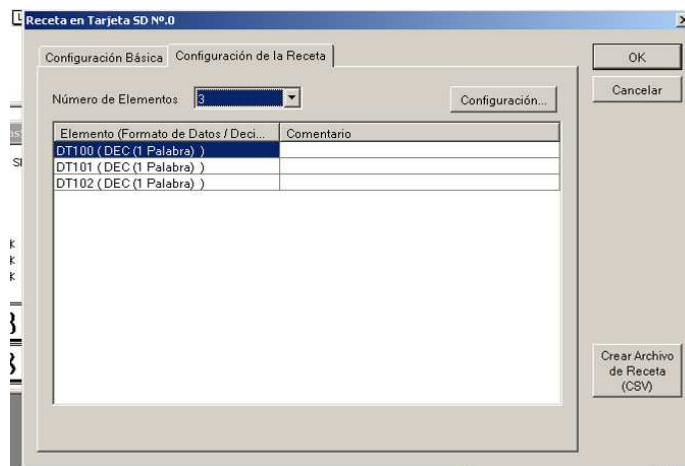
Receta en Tarjeta SD Nº.0

Configuración Básica | Configuración de la Receta

OK

Cancelar

Número de Elementos 3

Configuración...

| Elemento (Formato de Datos / Deci... | Comentario |
|---|---|
| DT100 ( DEC (1 Palabra) ) | |
| DT101 ( DEC (1 Palabra) ) | |
| DT102 ( DEC (1 Palabra) ) | |

Crear Archivo de Receta (CSV)